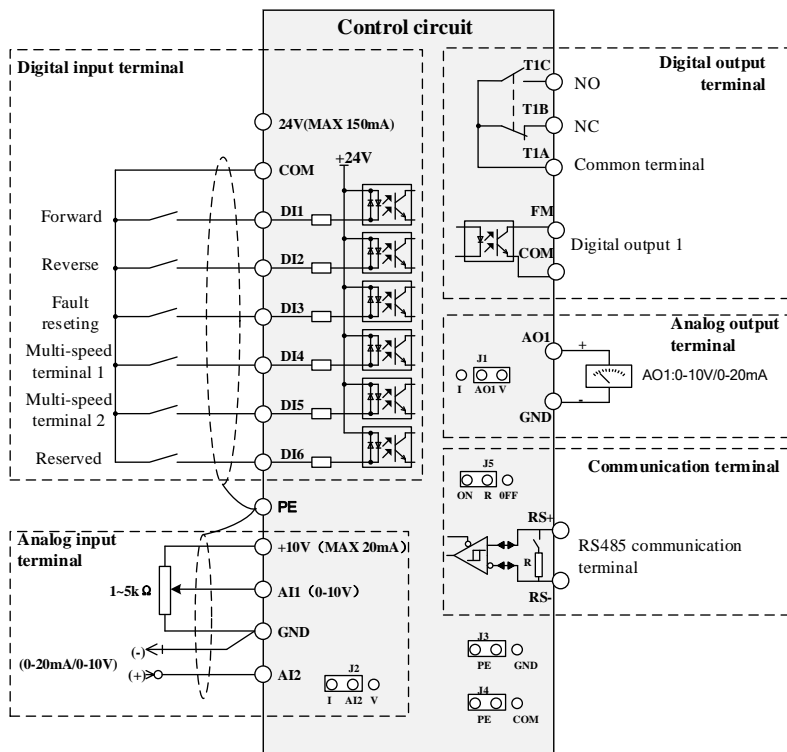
Control circuit

Digital input terminal

24V(MAX 150mA)

COM

+24V

Forward

DI1

Reverse

DI2

Fault reseting

DI3

Multi-speed terminal 1

DI4

Multi-speed terminal 2

DI5

Reserved

DI6

PE

Analog input terminal

+10V（MAX 20mA）

1~5k Ω

AI1（0-10V）

GND

(-)

(0-20mA/0-10V)

(+)

AI2

J2

I AI2 V

Digital output terminal

T1C

NO

T1B

NC

T1A

Common terminal

FM

COM

Digital output 1

Analog output terminal

AO1

+

J1

I AO1 V

AO1:0-10V/0-20mA

-

GND

Communication terminal

J5

ON R 0FF

RS+

R

RS485 communication terminal

RS-

J3

PE GND

J4

PE COM